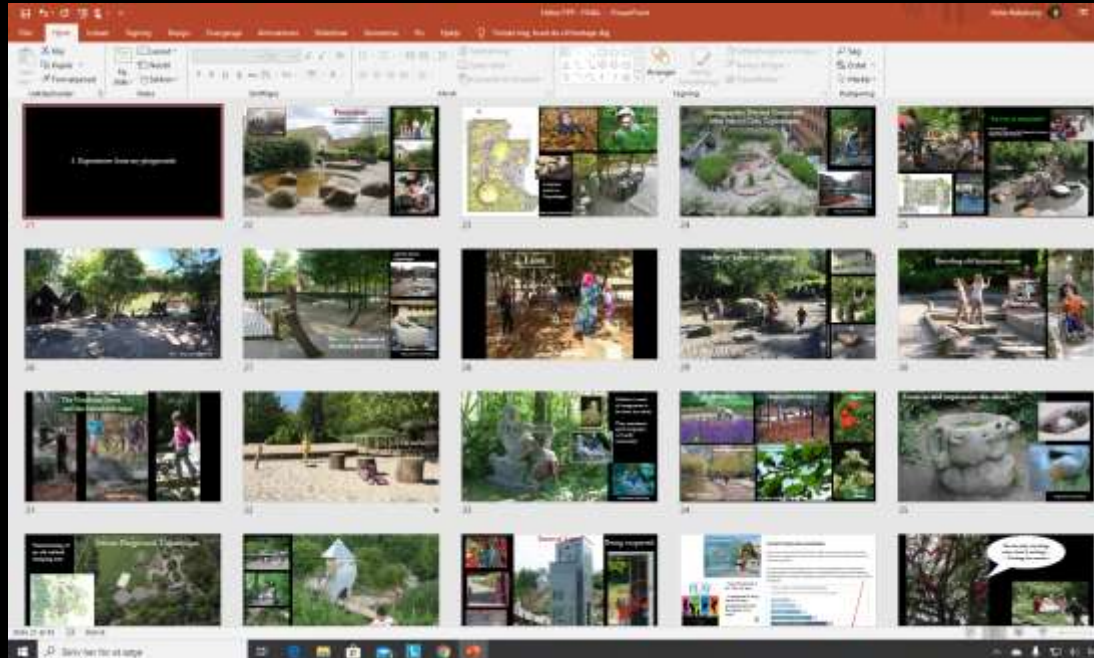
Fil Hjem Indsæt Tegning Design Overgange Animationer Diasshow Gennemse Vis Hjælp Fortæl mig, hvad du vil foretage dig

Sæt ind Klip Kopier Formatpensel Udklipsholder Nyt dias Layout Nulstil Sektion Dias Skrifttype Afsnit Tegning Redigering Søg Erstat Markér

21 22 23 24 25

26 27 28 29 30

31 32 33 34 35

Dias 21 af 45 Dansk

Skriv her for at søge